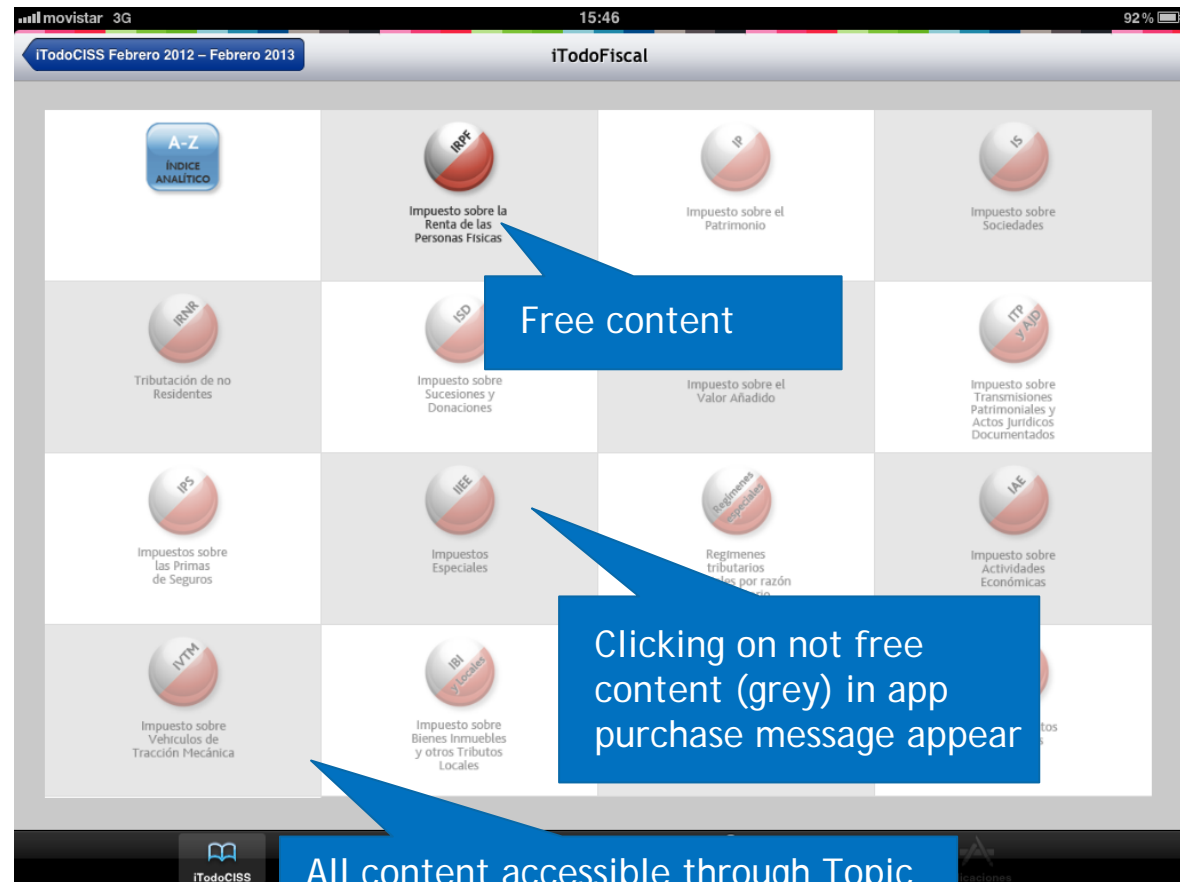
movistar 3G 15:46 92 %

iTodoCISS Febrero 2012 – Febrero 2013

iTodoFiscal

A-Z ÍNDICE ANALÍTICO

IRPF
Impuesto sobre la Renta de las Personas Físicas

IP
Impuesto sobre el Patrimonio

IS
Impuesto sobre Sociedades

Free content

IRNR
Tributación de no Residentes

ISD
Impuesto sobre Sucesiones y Donaciones

Impuesto sobre el Valor Añadido

ITP y AJD
Impuesto sobre Transmisiones Patrimoniales y Actos Jurídicos Documentados

IPS
Impuestos sobre las Primas de Seguros

IIEE
Impuestos Especiales

Regímenes especiales
Regimenes tributarios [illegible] por razón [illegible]

IAE
Impuesto sobre Actividades Económicas

Clicking on not free content (grey) in app purchase message appear

IVTM
Impuesto sobre Vehiculos de Tracción Mecánica

IBI y Locales
Impuesto sobre Bienes Inmuebles y otros Tributos Locales

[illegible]tos

iTodoCISS

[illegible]icaciones

All content accessible through Topic